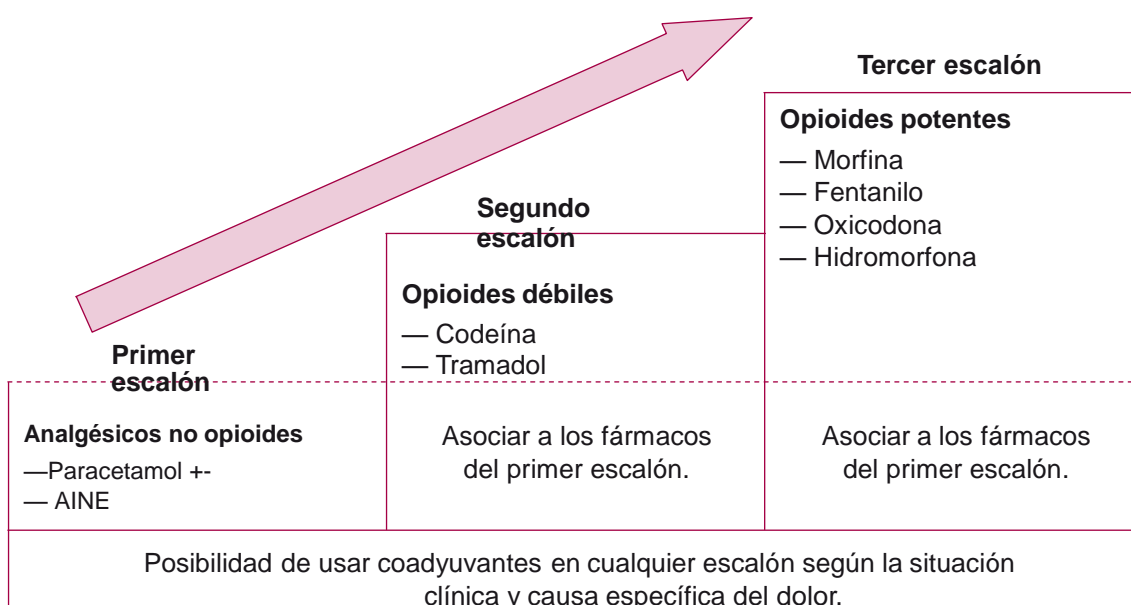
Tercer escalón

Opioides potentes

— Morfina
— Fentanilo
— Oxicodona
— Hidromorfona

Segundo escalón

Opioides débiles

— Codeína
— Tramadol

Primer escalón

Analgésicos no opioides

—Paracetamol +-
— AINE

Asociar a los fármacos del primer escalón.

Asociar a los fármacos del primer escalón.

Posibilidad de usar coadyuvantes en cualquier escalón según la situación clínica y causa específica del dolor.